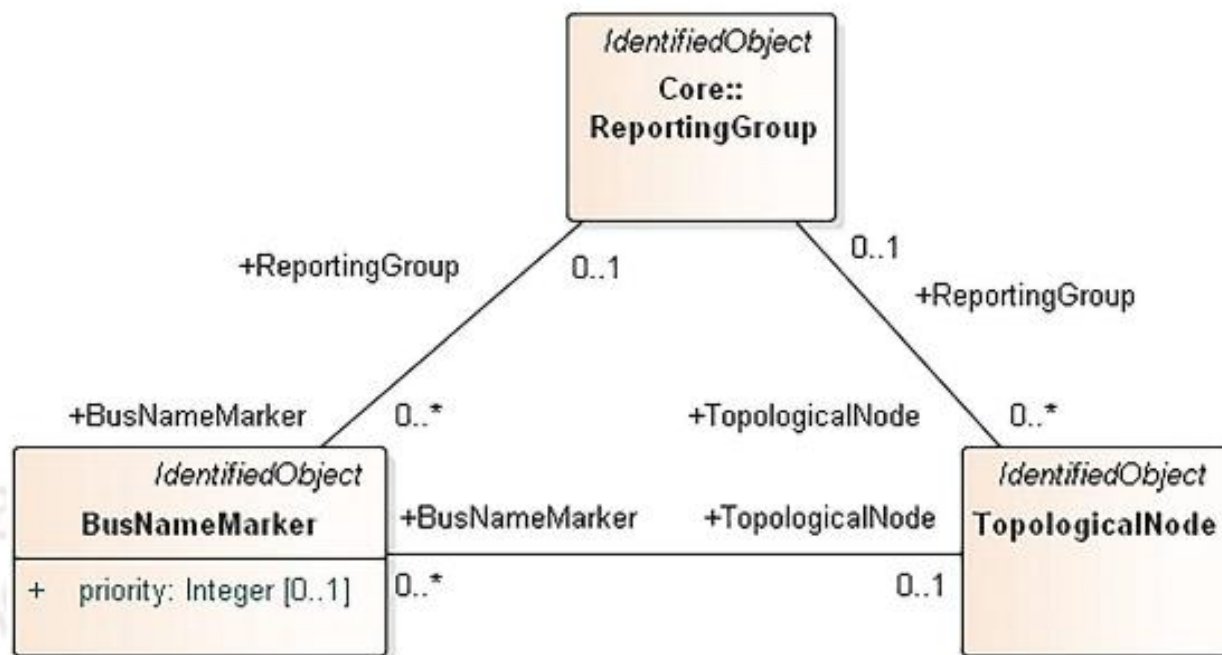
IdentifiedObject
Core::
ReportingGroup

+ReportingGroup
0..1

0..1
+ReportingGroup

+BusNameMarker
0..*

+TopologicalNode
0..*

IdentifiedObject
BusNameMarker
+ priority: Integer [0..1]

+BusNameMarker
0..*

+TopologicalNode
0..1

IdentifiedObject
TopologicalNode